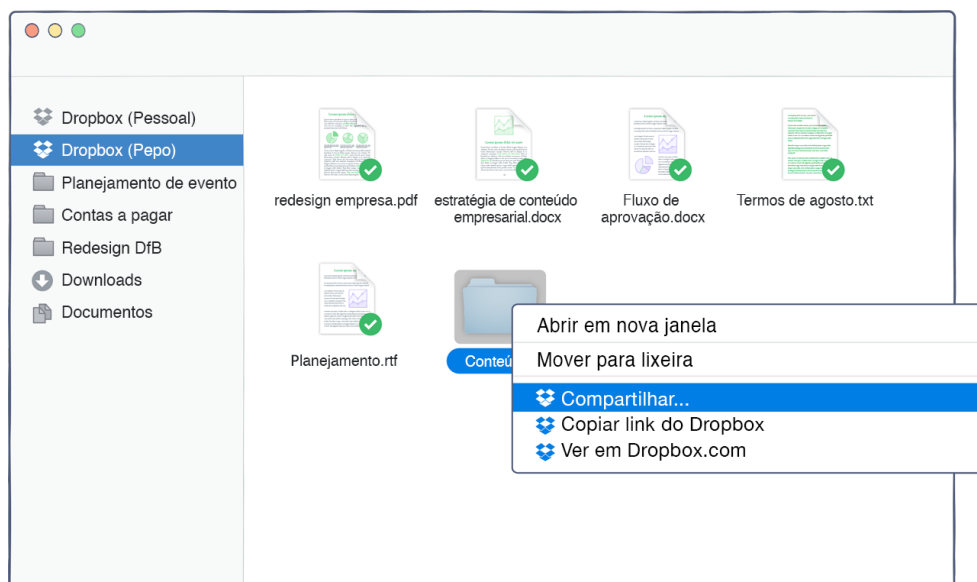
Dropbox (Pessoal)
Dropbox (Pepo)
Planejamento de evento
Contas a pagar
Redesign DfB
Downloads
Documentos

redesign empresa.pdf
estratégia de conteúdo empresarial.docx
Fluxo de aprovação.docx
Termos de agosto.txt

Planejamento.rtf
Conteú

Abrir em nova janela
Mover para lixeira
Compartilhar...
Copiar link do Dropbox
Ver em Dropbox.com